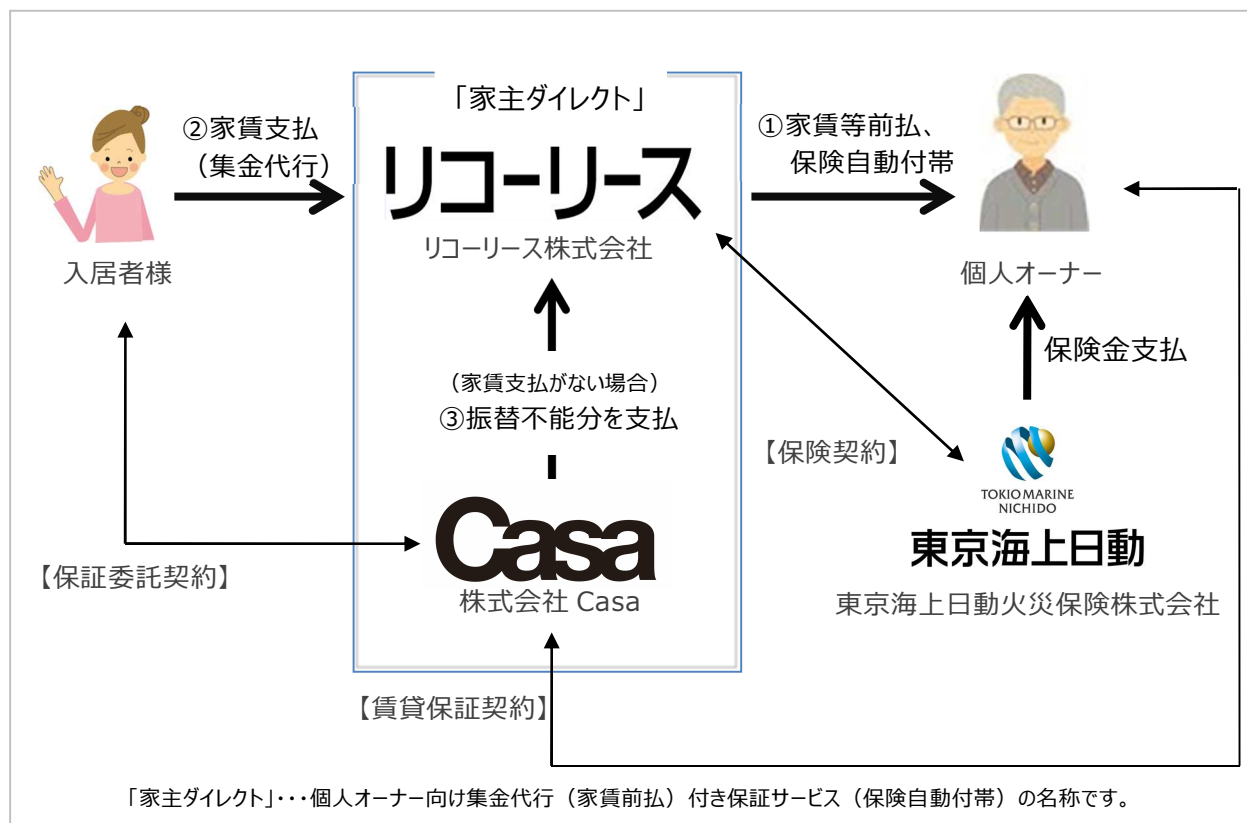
「家主ダイレクト」

②家賃支払
（集金代行）

リコーリース
リコーリース株式会社

①家賃等前払、
保険自動付帯

入居者様

個人オーナー

保険金支払

（家賃支払がない場合）
③振替不能分を支払

【保険契約】

TOKIO MARINE NICHIDO
東京海上日動
東京海上日動火災保険株式会社

Casa
株式会社 Casa

【保証委託契約】

【賃貸保証契約】

「家主ダイレクト」・・・個人オーナー向け集金代行（家賃前払）付き保証サービス（保険自動付帯）の名称です。